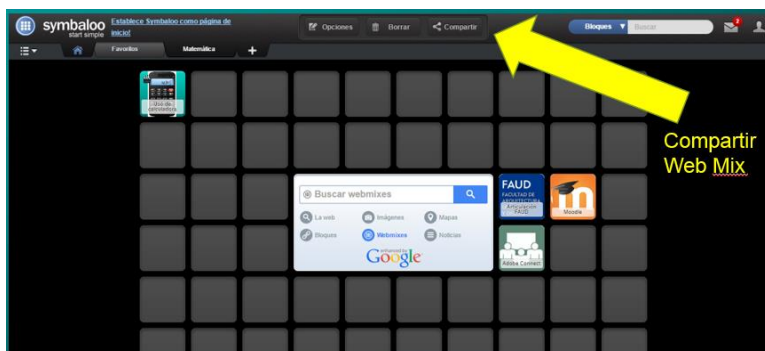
symbaloo start simple Establece Symbaloo como página de inicio!

Opciones Borrar Compartir

Bloques Buscar

2

Favoritos Matemática +

Uso de calculadora

Buscar webmixes

La web Imágenes Mapas

Bloques Webmixes Noticias

enhanced by Google

FAUD FACULTAD DE ARQUITECTURA Articulación FAUD

Moodle

Adobe Connect

Compartir Web Mix